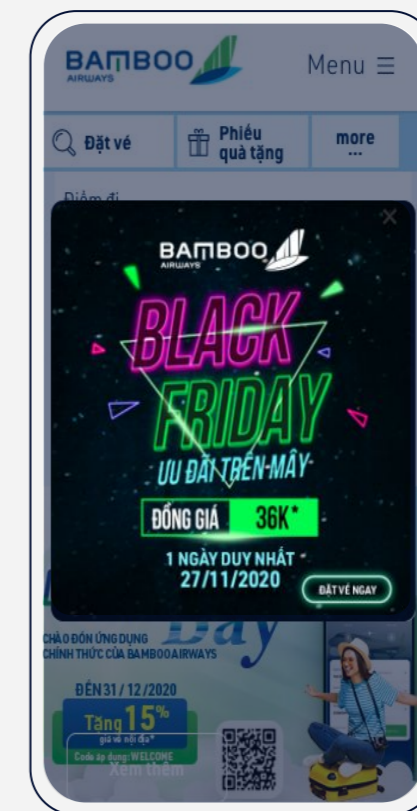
BAMBOO AIRWAYS

Menu ☰

Đặt vé

Phiếu quà tặng

more ...

Điểm đi

×

BAMBOO AIRWAYS

BLACK FRIDAY

ƯU ĐÃI TRÊN MÂY

ĐỒNG GIÁ 36K*

1 NGÀY DUY NHẤT 27/11/2020

ĐẶT VÉ NGAY

Day

CHÀO ĐÓN ỨNG DỤNG CHÍNH THỨC CỦA BAMBOO AIRWAYS

ĐẾN 31/12/2020

Tặng 15%

giá vé nội địa*

Code áp dụng: WELCOME

Xem thêm